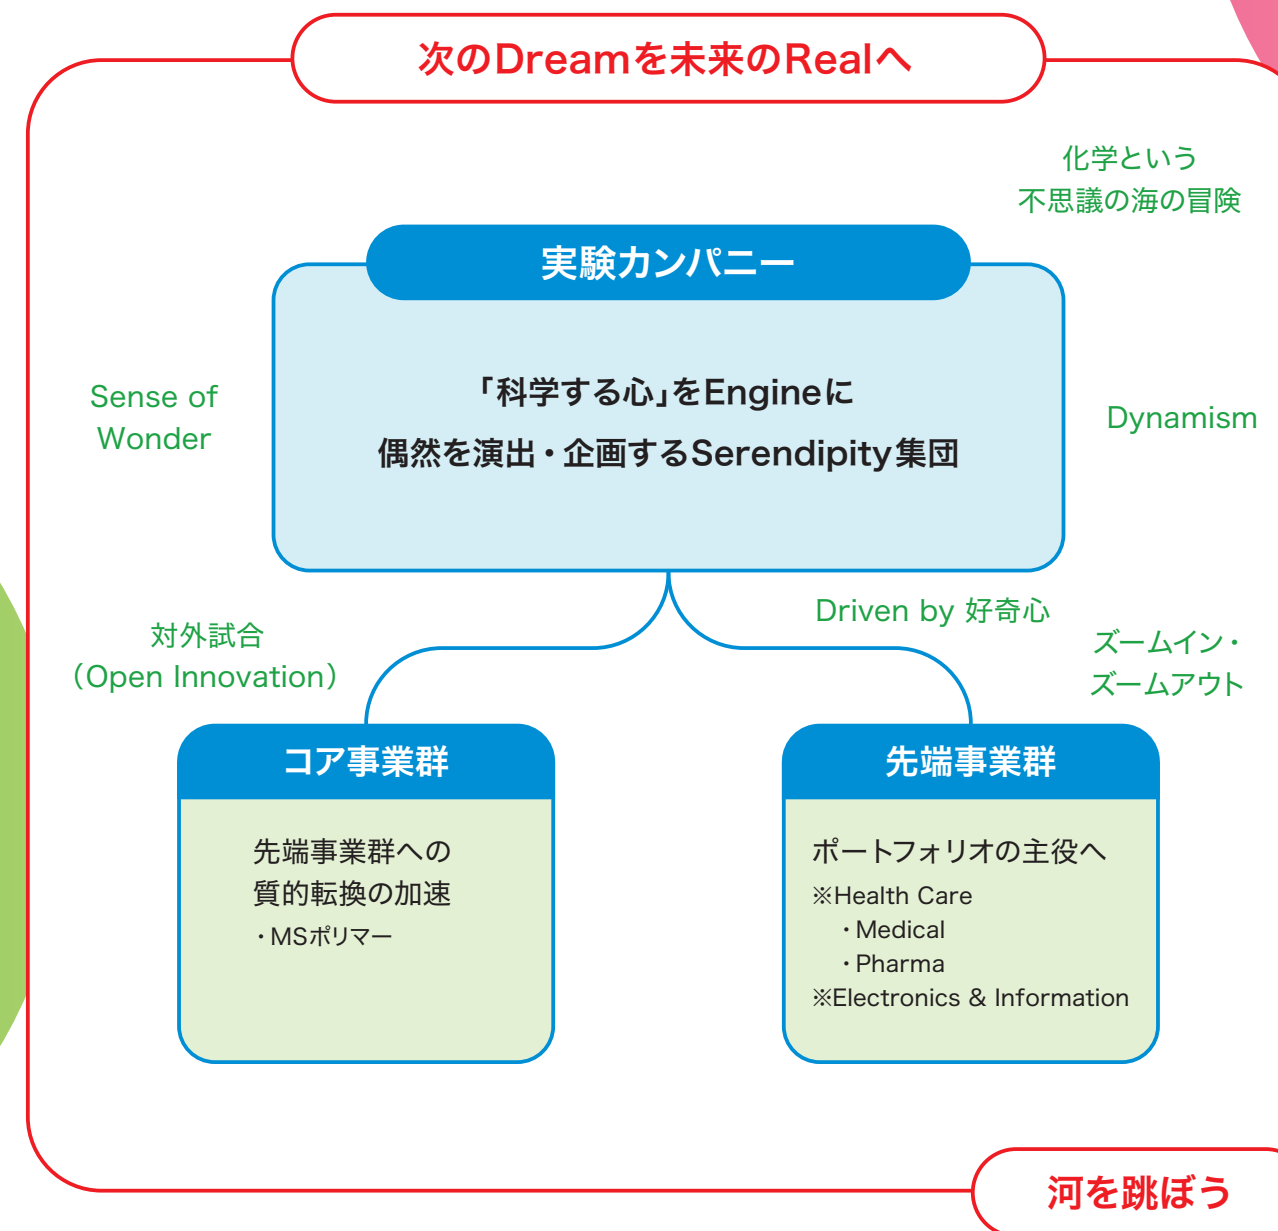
次のDreamを未来のRealへ

化学という
不思議の海の冒険

実験カンパニー

「科学する心」をEngineに
偶然を演出・企画するSerendipity集団

Sense of
Wonder

Dynamism

対外試合
(Open Innovation)

Driven by 好奇心

ズームイン・
ズームアウト

コア事業群

先端事業群への
質的転換の加速
・MSポリマー

先端事業群

ポートフォリオの主役へ
※Health Care
・Medical
・Pharma
※Electronics & Information

河を跳ぼう